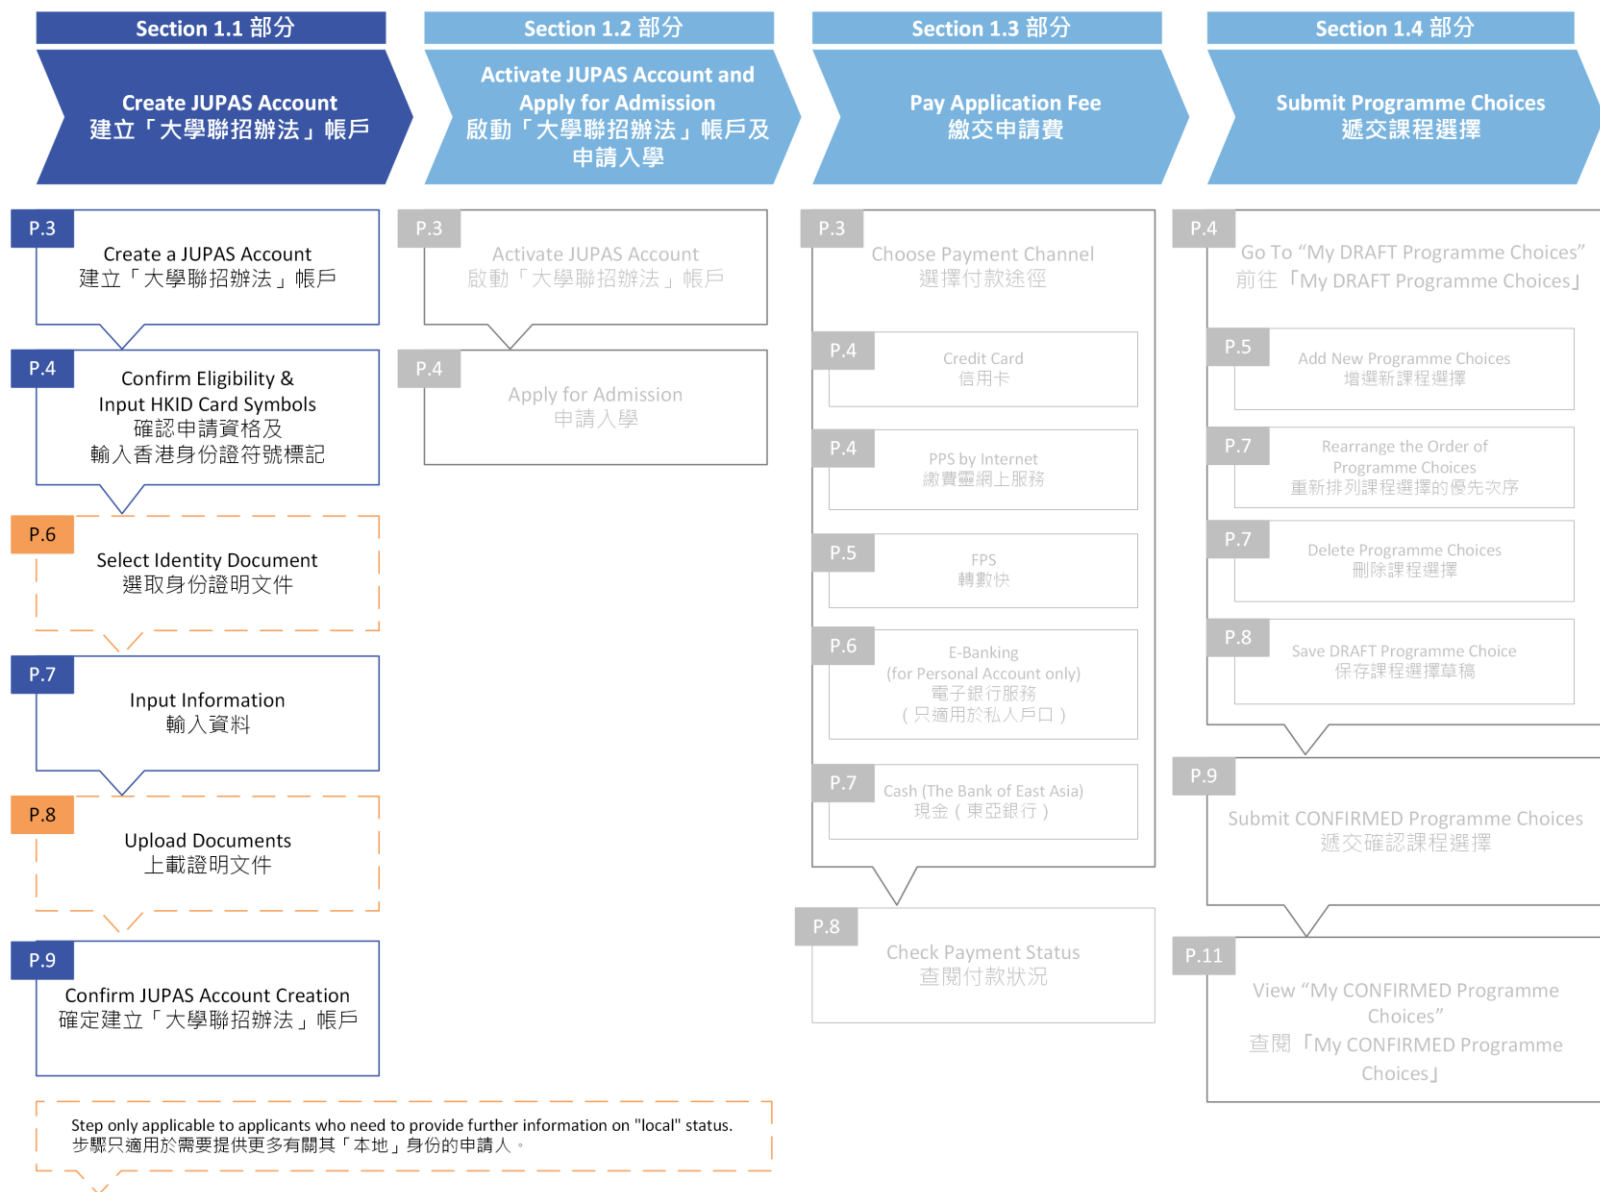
Section 1.1 部分

Create JUPAS Account
建立「大學聯招辦法」帳戶

P.3
Create a JUPAS Account
建立「大學聯招辦法」帳戶

P.4
Confirm Eligibility & Input HKID Card Symbols
確認申請資格及
輸入香港身份證符號標記

P.6
Select Identity Document
選取身份證明文件

P.7
Input Information
輸入資料

P.8
Upload Documents
上載證明文件

P.9
Confirm JUPAS Account Creation
確定建立「大學聯招辦法」帳戶

Section 1.2 部分

Activate JUPAS Account and Apply for Admission
啟動「大學聯招辦法」帳戶及申請入學

P.3
Activate JUPAS Account
啟動「大學聯招辦法」帳戶

P.4
Apply for Admission
申請入學

Section 1.3 部分

Pay Application Fee
繳交申請費

P.3
Choose Payment Channel
選擇付款途徑

P.4
Credit Card
信用卡

P.4
PPS by Internet
繳費靈網上服務

P.5
FPS
轉數快

P.6
E-Banking
(for Personal Account only)
電子銀行服務
(只適用於私人戶口)

P.7
Cash (The Bank of East Asia)
現金(東亞銀行)

P.8
Check Payment Status
查閱付款狀況

Section 1.4 部分

Submit Programme Choices
遞交課程選擇

P.4
Go To “My DRAFT Programme Choices”
前往「My DRAFT Programme Choices」

P.5
Add New Programme Choices
增選新課程選擇

P.7
Rearrange the Order of Programme Choices
重新排列課程選擇的優先次序

P.7
Delete Programme Choices
刪除課程選擇

P.8
Save DRAFT Programme Choice
保存課程選擇草稿

P.9
Submit CONFIRMED Programme Choices
遞交確認課程選擇

P.11
View “My CONFIRMED Programme Choices”
查閱「My CONFIRMED Programme Choices」

Step only applicable to applicants who need to provide further information on "local" status.
步驟只適用於需要提供更多有關其「本地」身份的申請人。